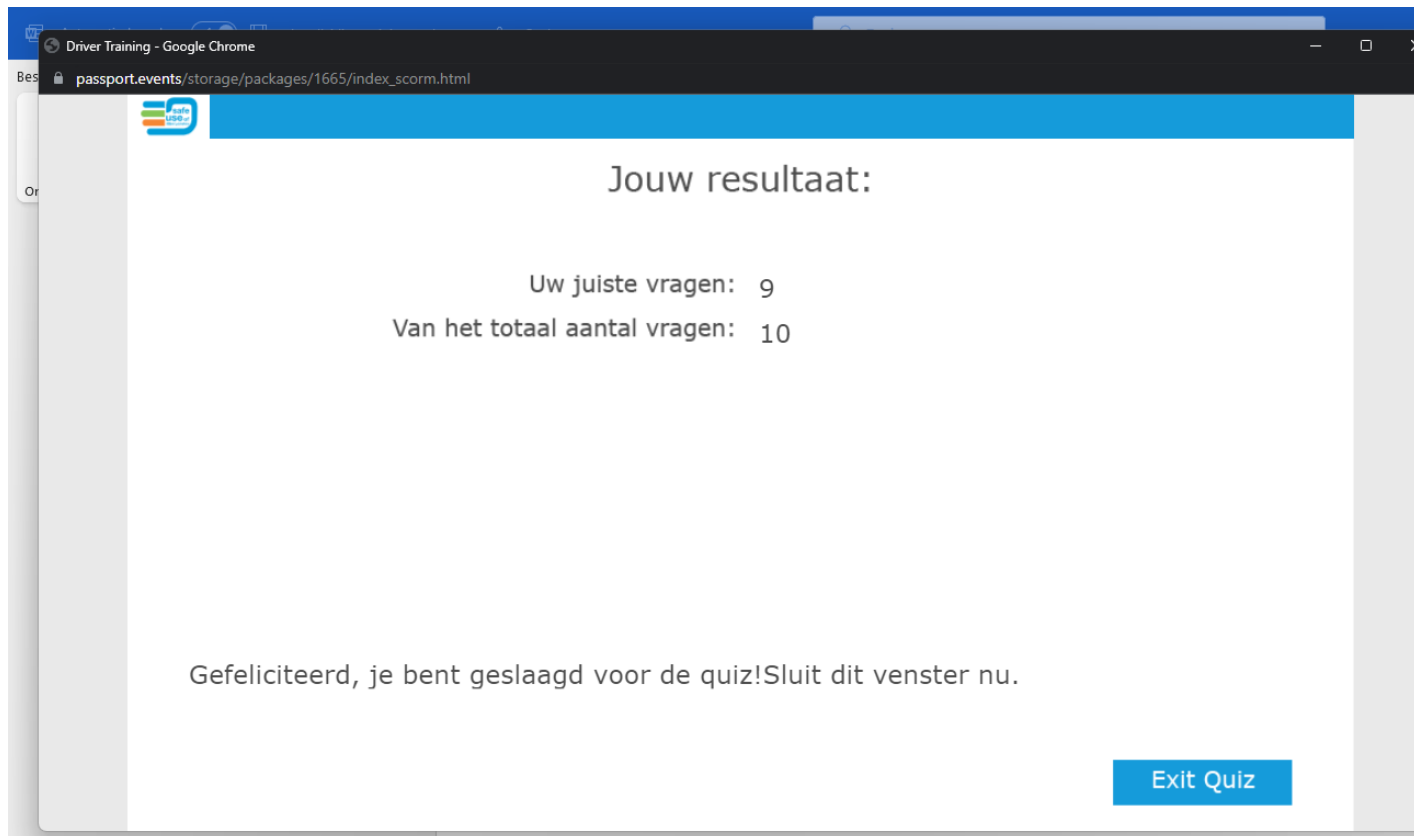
Driver Training - Google Chrome
passport.events/storage/packages/1665/index_scorm.html

Bes
Or

safe use

Jouw resultaat:

Uw juiste vragen: 9
Van het totaal aantal vragen: 10

Gefeliciteerd, je bent geslaagd voor de quiz!Sluit dit venster nu.

Exit Quiz